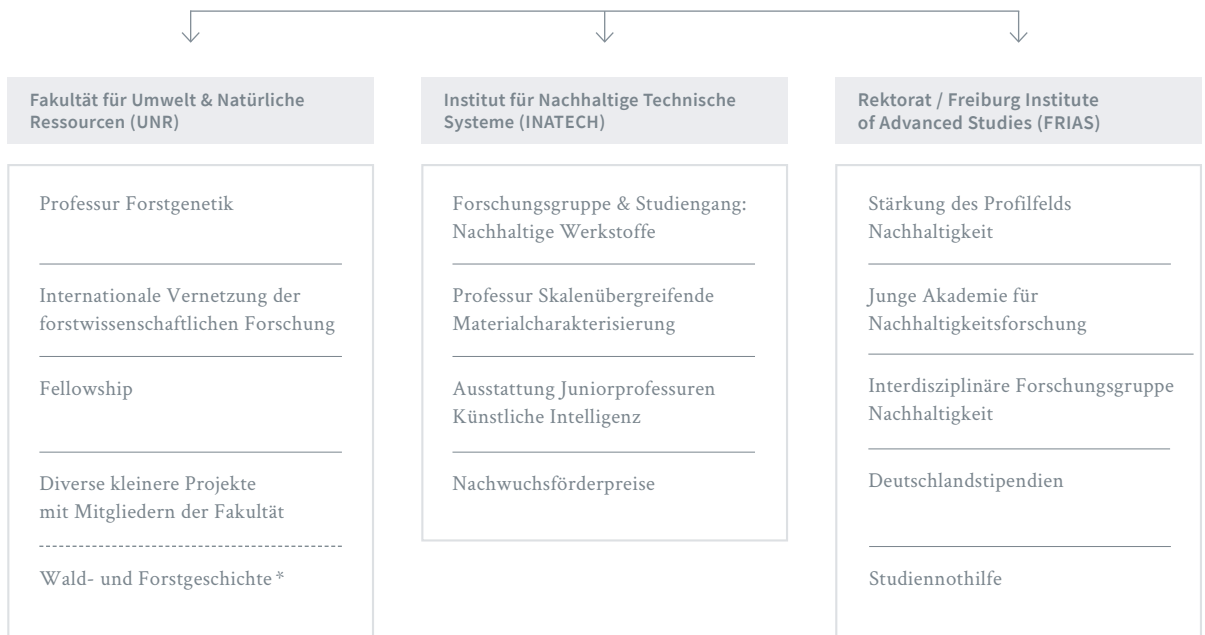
Fakultät für Umwelt & Natürliche Ressourcen (UNR)

Professur Forstgenetik

Internationale Vernetzung der forstwissenschaftlichen Forschung

Fellowship

Diverse kleinere Projekte mit Mitgliedern der Fakultät

Wald- und Forstgeschichte *

Institut für Nachhaltige Technische Systeme (INATECH)

Forschungsgruppe & Studiengang: Nachhaltige Werkstoffe

Professur Skalenübergreifende Materialcharakterisierung

Ausstattung Juniorprofessuren Künstliche Intelligenz

Nachwuchsförderpreise

Rektorat / Freiburg Institute of Advanced Studies (FRIAS)

Stärkung des Profilfelds Nachhaltigkeit

Junge Akademie für Nachhaltigkeitsforschung

Interdisziplinäre Forschungsgruppe Nachhaltigkeit

Deutschlandstipendien

Studiennothilfe